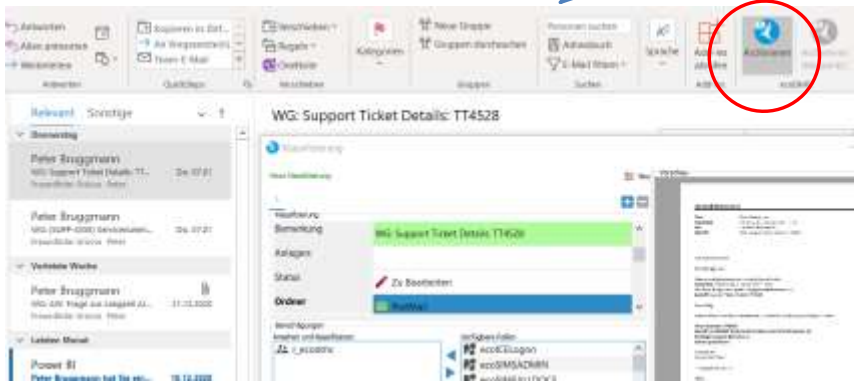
Antworten
Allen antworten
Weiterleiten
Antworten
Kopieren in Ord...
An Vorgesetzten
Team-E-Mail
QuickSteps
Verschieben
Regeln
OneNote
Verschieben
Kategorien
Neue Gruppe
Gruppen durchsuchen
Gruppen
Personen suchen
Adressbuch
E-Mail filtern
Suchen
Sprache
Archivieren
Relevant
Sonstige
Donnerstag
Peter Bruggmann
WG: Support Ticket Details: TT...
Do. 07.01
Peter Bruggmann
Do. 07.01
Vorletzte Woche
Peter Bruggmann
31.12.2020
Letzter Monat
Power BI
Peter Bruggmann hat Sie ein...
18.12.2020
WG: Support Ticket Details: TT4528
Neue Hauptablage
Hauptablage
Bemerkung
WG: Support Ticket Details: TT4528
Anlagen
Status
Zu Bearbeiten
Ordner
Berechtigungen
Anwender und Gruppen
Verfügbare Rollen
ecoICELogon
ecoSIMSADMIN
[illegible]